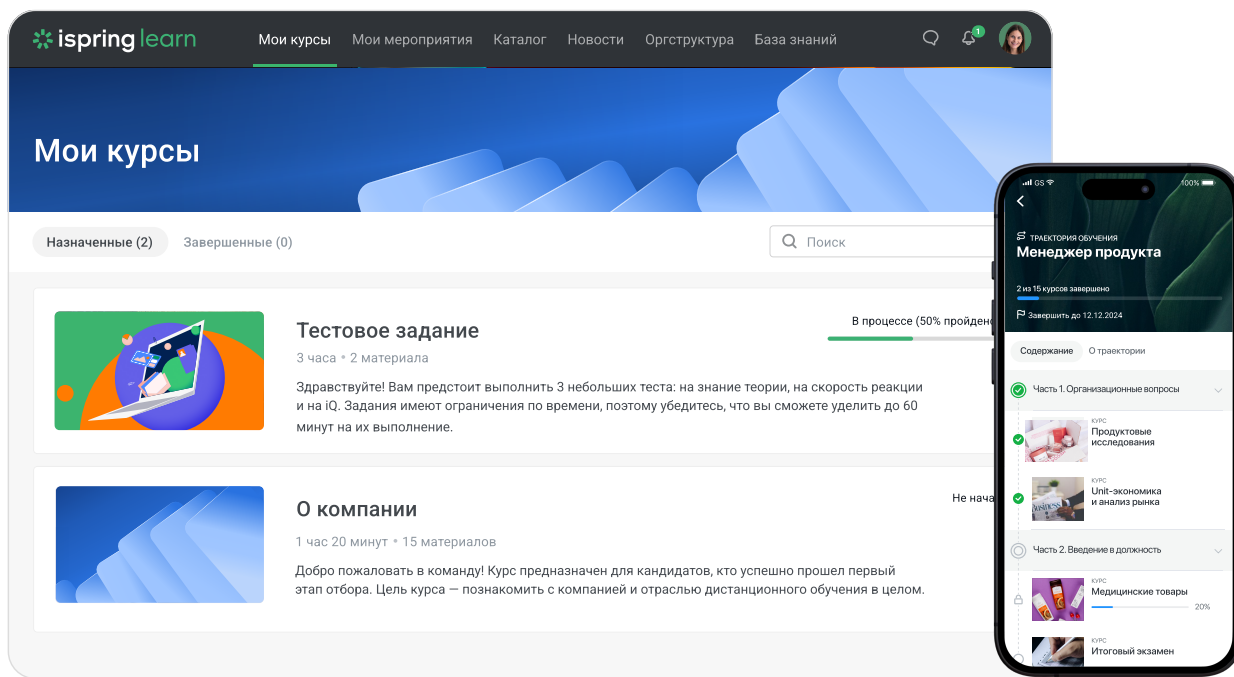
ispring learn

Мои курсы Мои мероприятия Каталог Новости Оргструктура База знаний

Мои курсы

Назначенные (2) Завершенные (0)

Поиск

Тестовое задание

3 часа • 2 материала

Здравствуйте! Вам предстоит выполнить 3 небольших теста: на знание теории, на скорость реакции и на iQ. Задания имеют ограничения по времени, поэтому убедитесь, что вы сможете уделить до 60 минут на их выполнение.

В процессе (50% пройден

О компании

1 час 20 минут • 15 материалов

Добро пожаловать в команду! Курс предназначен для кандидатов, кто успешно прошел первый этап отбора. Цель курса — познакомить с компанией и отраслью дистанционного обучения в целом.

Не нача

GS 100%

ТРАЕКТОРИЯ ОБУЧЕНИЯ
Менеджер продукта

2 из 15 курсов завершено

Завершить до 12.12.2024

Содержание О траектории

Часть 1. Организационные вопросы

КУРС
Продуктовые исследования

КУРС
Unit-экономика и анализ рынка

Часть 2. Введение в должность

КУРС
Медицинские товары
20%

КУРС
Итоговый экзамен